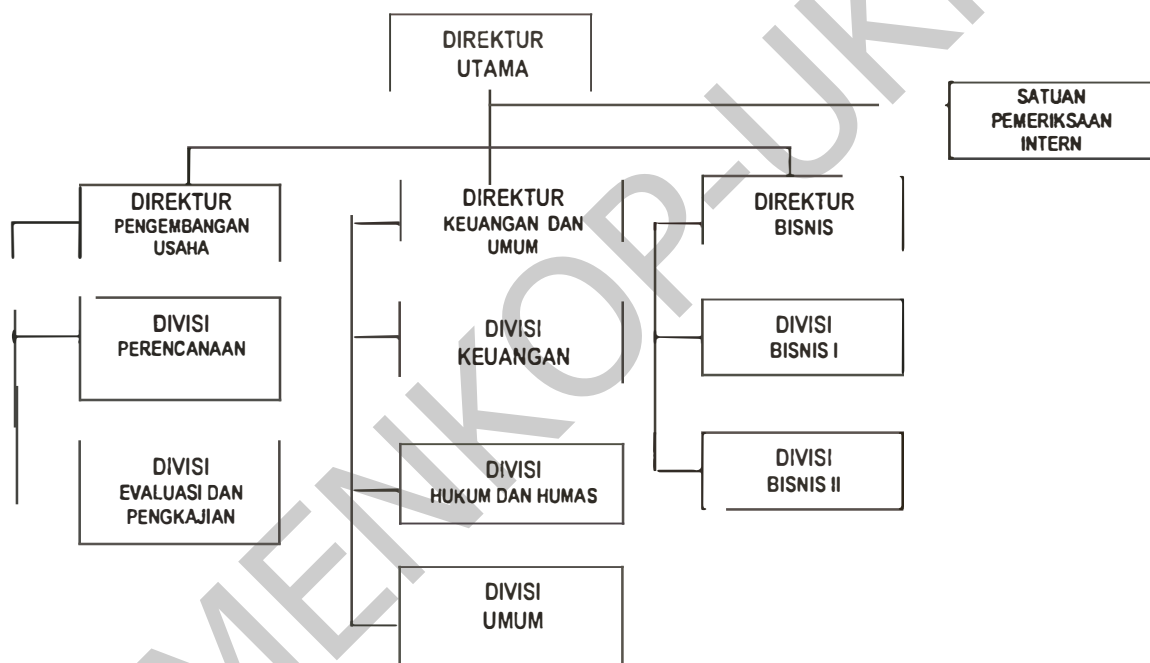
DIREKTUR UTAMA

SATUAN PEMERIKSAAN INTERN

DIREKTUR PENGEMBANGAN USAHA

DIVISI PERENCANAAN

DIVISI EVALUASI DAN PENGKAJIAN

DIREKTUR KEUANGAN DAN UMUM

DIVISI KEUANGAN

DIVISI HUKUM DAN HUMAS

DIVISI UMUM

DIREKTUR BISNIS

DIVISI BISNIS I

DIVISI BISNIS II

MENKOP-UKM